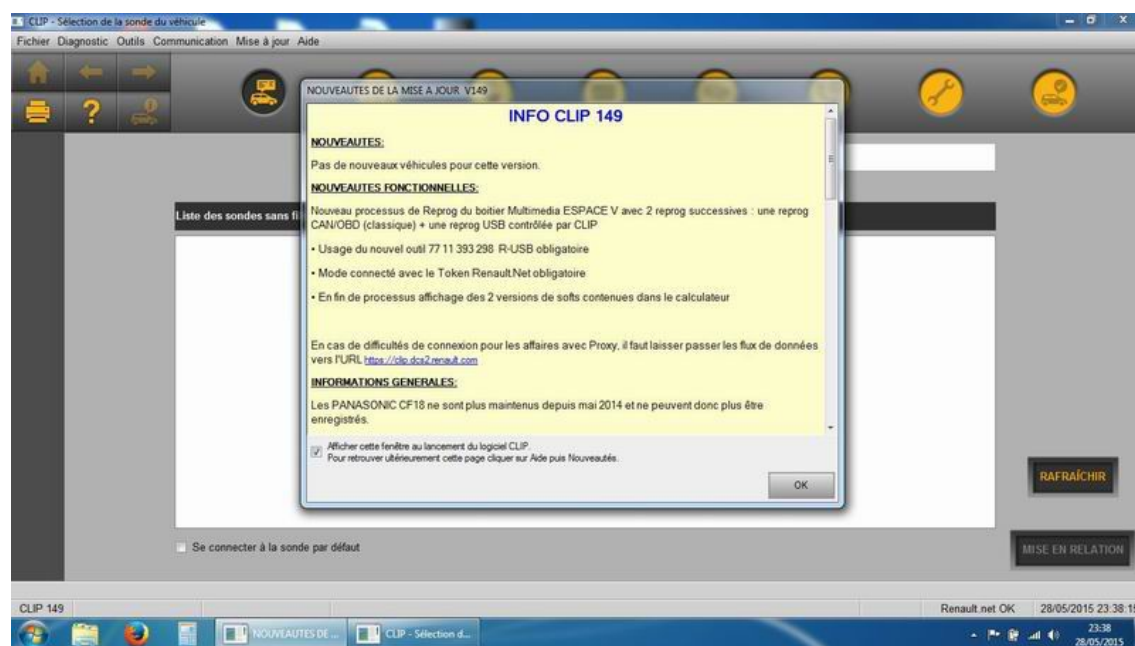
CLIP - Sélection de la sonde du véhicule

Fichier Diagnostic Outils Communication Mise à jour Aide

NOUVEAUTES DE LA MISE A JOUR V149

INFO CLIP 149

NOUVEAUTES:

Pas de nouveaux véhicules pour cette version.

NOUVEAUTES FONCTIONNELLES:

Nouveau processus de Reprog du boitier Multimedia ESPACE V avec 2 reprog successives : une reprog CAN/OBD (classique) + une reprog USB contrôlée par CLIP

• Usage du nouvel outil 77 11 393 298 R-USB obligatoire

• Mode connecté avec le Token Renault.Net obligatoire

• En fin de processus affichage des 2 versions de softs contenues dans le calculateur

En cas de difficultés de connexion pour les affaires avec Proxy, il faut laisser passer les flux de données vers l'URL https://clip.dcs2.renault.com

INFORMATIONS GENERALES:

Les PANASONIC CF18 ne sont plus maintenus depuis mai 2014 et ne peuvent donc plus être enregistrés.

Afficher cette fenêtre au lancement du logiciel CLIP.
Pour retrouver ultérieurement cette page cliquer sur Aide puis Nouveautés.

OK

Liste des sondes sans fi

RAFRAÎCHIR

Se connecter à la sonde par défaut

MISE EN RELATION

CLIP 149

Renault.net OK 28/05/2015 23:38:1

NOUVEAUTES DE ...

CLIP - Sélection d...

23:38
28/05/2015